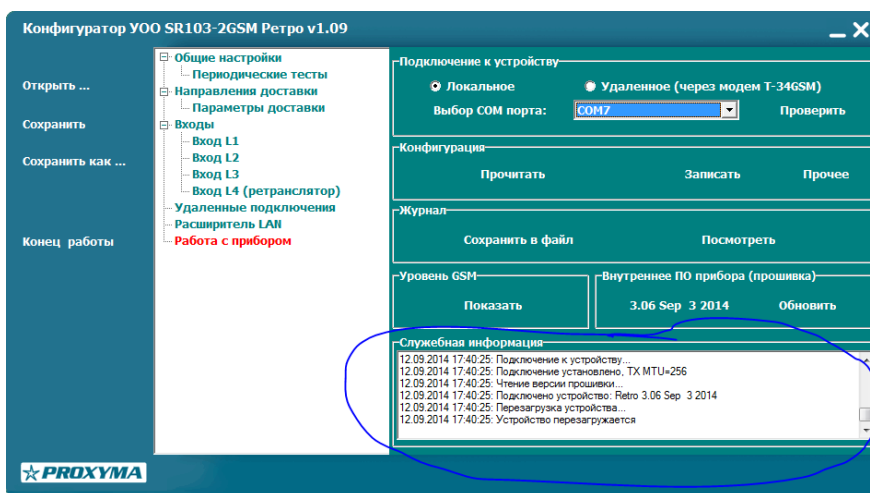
Конфигуратор УОО SR103-2GSM Ретро v1.09

_ ✕

Открыть ...

Сохранить

Сохранить как ...

Конец работы

Общие настройки
Периодические тесты
Направления доставки
Параметры доставки
Входы
Вход L1
Вход L2
Вход L3
Вход L4 (ретранслятор)
Удаленные подключения
Расширитель LAN
Работа с прибором

Подключение к устройству
Локальное
Удаленное (через модем Т-34GSM)
Выбор COM порта:
COM7
Проверить

Конфигурация
Прочитать
Записать
Прочее

Журнал
Сохранить в файл
Посмотреть

Уровень GSM
Показать

Внутреннее ПО прибора (прошивка)
3.06 Sep 3 2014
Обновить

Служебная информация
12.09.2014 17:40:25: Подключение к устройству...
12.09.2014 17:40:25: Подключение установлено, TX MTU=256
12.09.2014 17:40:25: Чтение версии прошивки...
12.09.2014 17:40:25: Подключено устройство: Retro 3.06 Sep 3 2014
12.09.2014 17:40:25: Перезагрузка устройства...
12.09.2014 17:40:25: Устройство перезагружается

PROXYMA